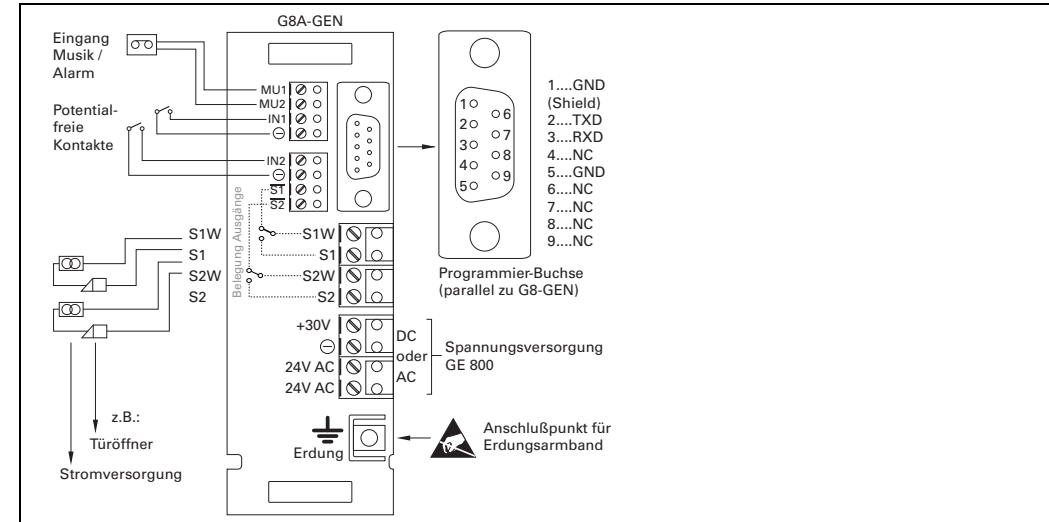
G8A-GEN

Eingang Musik / Alarm

Potentialfreie Kontakte

MU1
MU2
IN1
$\ominus$
IN2
$\ominus$
$\overline{S1}$
$\overline{S2}$

Belegung Ausgänge

S1W
S1
S2W
S2

S1W
S1
S2W
S2

+30V
$\ominus$
24V AC
24V AC

DC oder AC

Spannungsversorgung GE 800

z.B.: Türöffner

Stromversorgung

Erdung

Anschlußpunkt für Erdungsarmband

1 6
2 7
3 8
4 9
5

1....GND (Shield)
2....TXD
3....RXD
4....NC
5....GND
6....NC
7....NC
8....NC
9....NC

Programmier-Buchse (parallel zu G8-GEN)